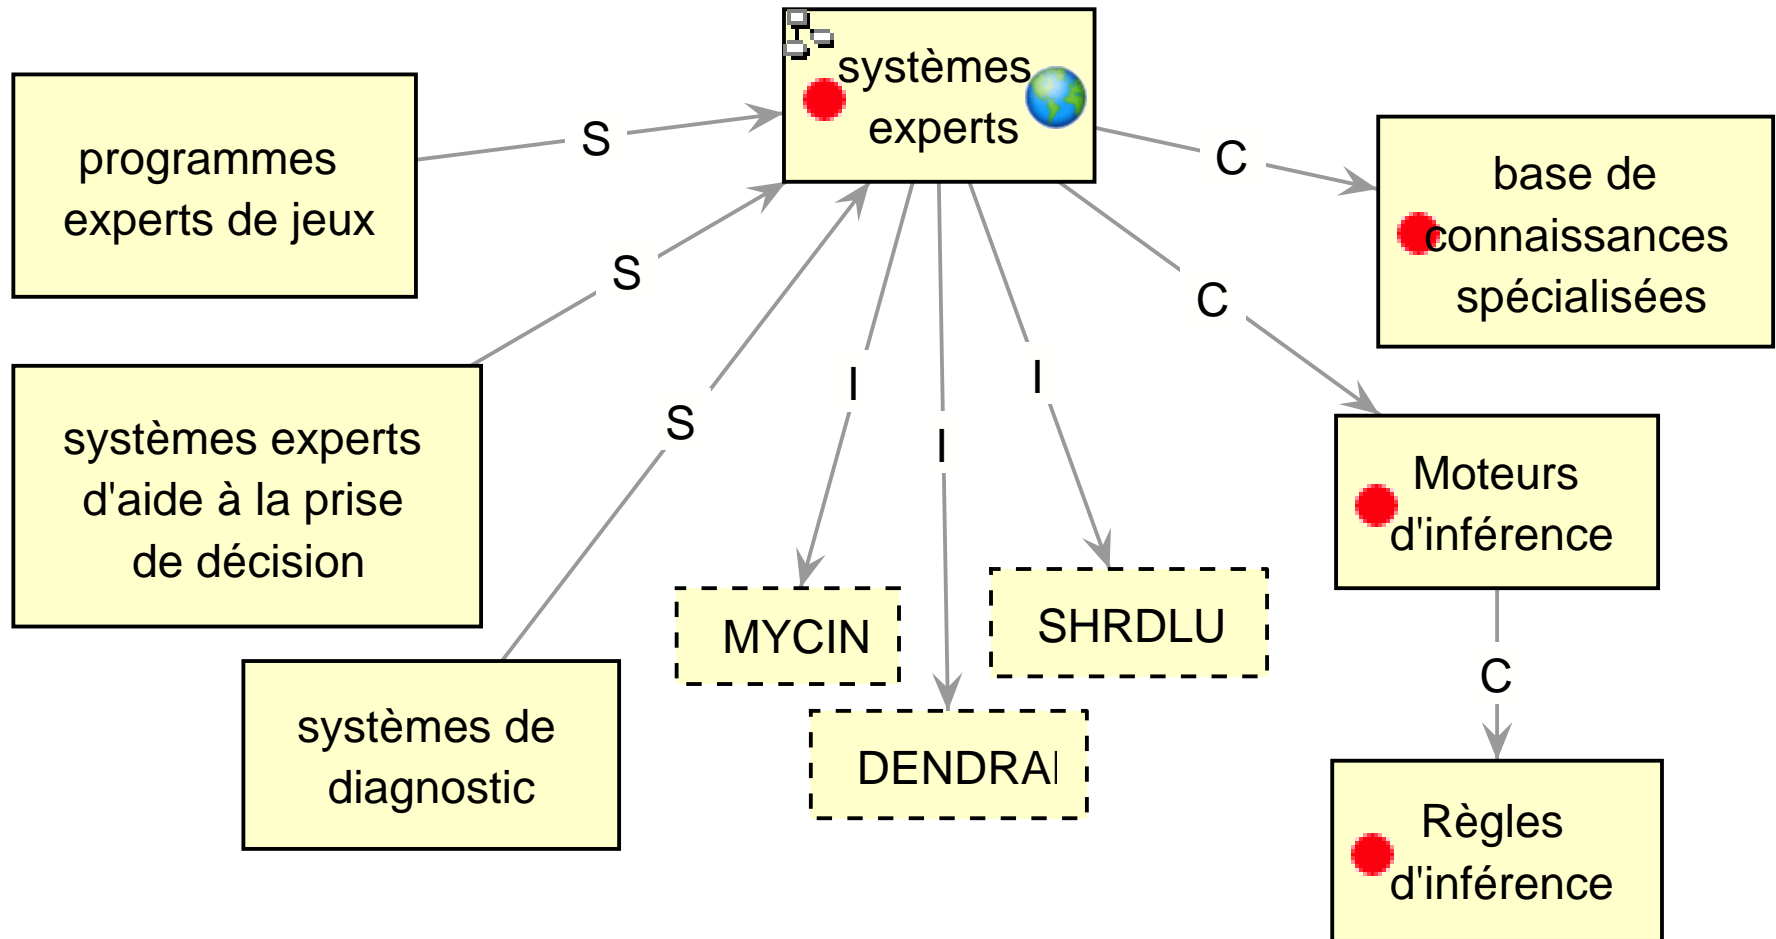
systèmes experts

programmes experts de jeux

S

S

systèmes experts d'aide à la prise de décision

S

systèmes de diagnostic

I

I

I

MYCIN

DENDRAl

SHRDLU

C

base de connaissances spécialisées

C

Moteurs d'inférence

C

Règles d'inférence